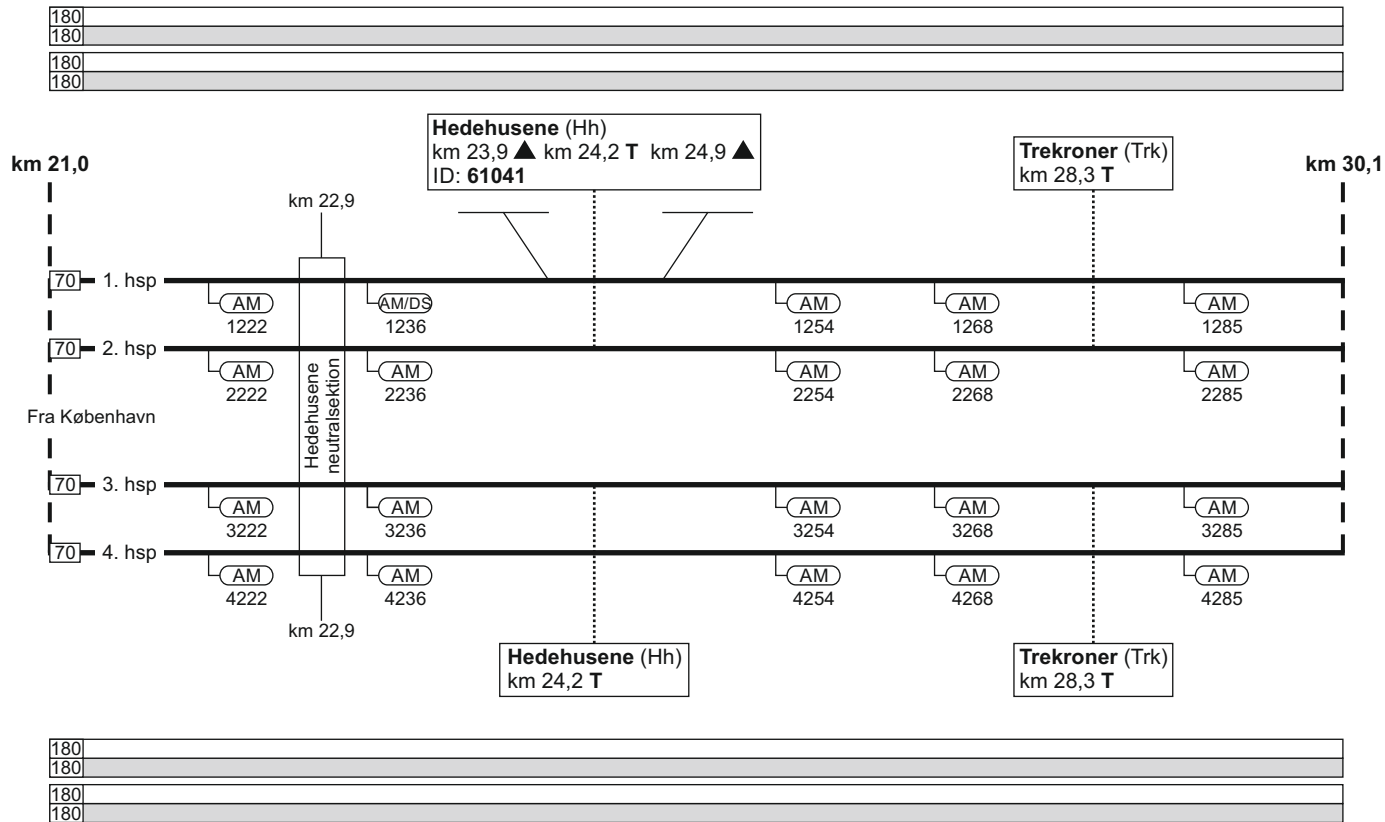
180
180
180
180

**Hedehusene** (Hh)
km 23,9 ▲ km 24,2 **T** km 24,9 ▲
ID: **61041**

**Trekroner** (Trk)
km 28,3 **T**

**km 21,0**

**km 30,1**

km 22,9

70 1. hsp
AM 1222
AM/DS 1236
AM 1254
AM 1268
AM 1285

70 2. hsp
AM 2222
AM 2236
AM 2254
AM 2268
AM 2285

Hedehusene neutralsektion

Fra København

70 3. hsp
AM 3222
AM 3236
AM 3254
AM 3268
AM 3285

70 4. hsp
AM 4222
AM 4236
AM 4254
AM 4268
AM 4285

km 22,9

**Hedehusene** (Hh)
km 24,2 **T**

**Trekroner** (Trk)
km 28,3 **T**

180
180
180
180